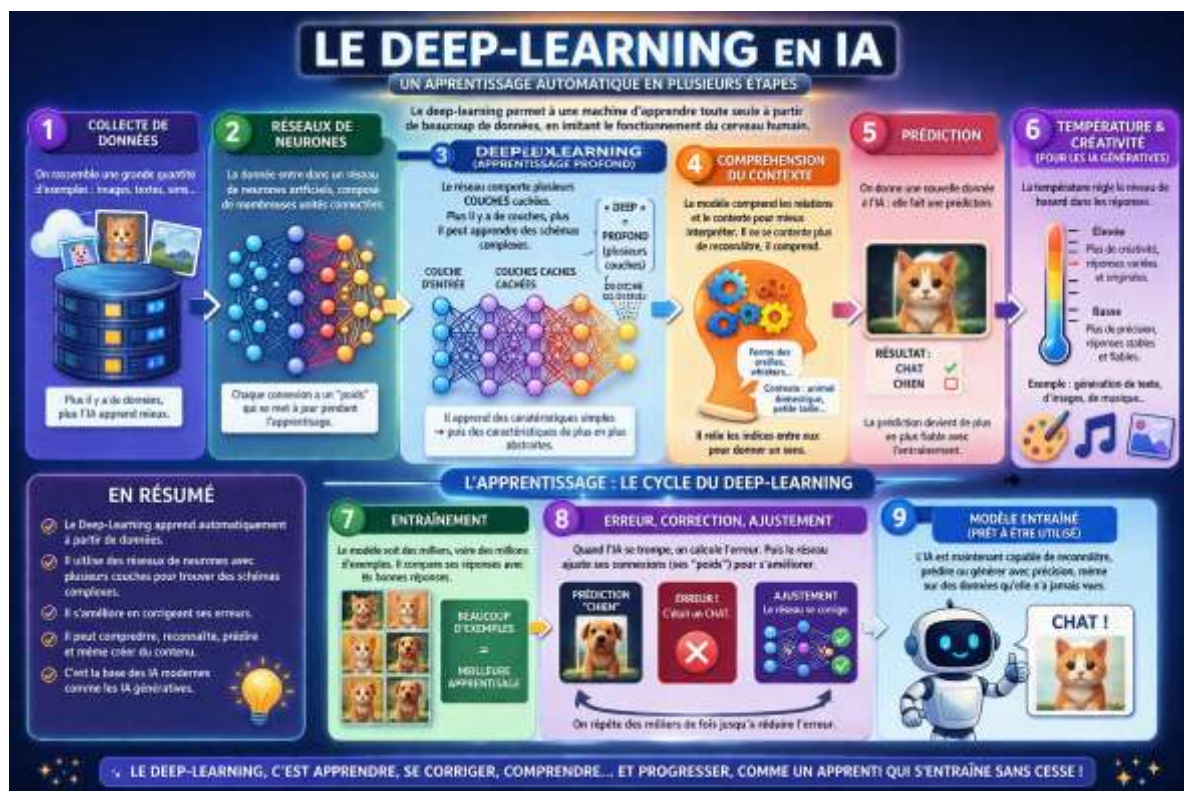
LE DEEP-LEARNING EN IA

UN APPRENTISSAGE AUTOMATIQUE EN PLUSIEURS ÉTAPES

Le deep-learning permet à une machine d'apprendre toute seule à partir de beaucoup de données, en imitant le fonctionnement du cerveau humain.

1 COLLECTE DE DONNÉES

On rassemble une grande quantité d'exemples : images, textes, sons...

Plus il y a de données, plus l'IA apprend mieux.

2 RÉSEAUX DE NEURONES

La donnée entre dans un réseau de neurones artificiels, composé de nombreuses unités connectées.

Chaque connexion a un "poids" qui se met à jour pendant l'apprentissage.

3 DEEP LEARNING (APPRENTISSAGE PROFOND)

Le réseau comporte plusieurs COUCHES cachées. Plus il y a de couches, plus il peut apprendre des schémas complexes.

« DEEP » = PROFOND (plusieurs couches)

COUCHE D'ENTRÉE

COUCHES CACHÉES

COUCHE DE SORTIE

Il apprend des caractéristiques simples → puis des caractéristiques de plus en plus abstraites.

4 COMPRÉHENSION DU CONTEXTE

Le modèle comprend les relations et le contexte pour mieux interpréter. Il ne se contente plus de reconnaître, il comprend.

Forme des oreilles, vibrisses...

Contexte : animal domestique, petite taille...

Il relie les indices entre eux pour donner un sens.

5 PRÉDICTION

On donne une nouvelle donnée à l'IA : elle fait une prédiction.

RÉSULTAT :
CHAT
CHIEN

La prédiction devient de plus en plus fiable avec l'entraînement.

6 TEMPÉRATURE & CRÉATIVITÉ (POUR LES IA GÉNÉRATIVES)

La température règle le niveau de hasard dans les réponses.

Élevée
Plus de créativité, réponses variées et originales.

Basse
Plus de précision, réponses stables et fiables.

Exemple : génération de texte, d'images, de musique...

EN RÉSUMÉ

Le Deep-Learning apprend automatiquement à partir de données.

Il utilise des réseaux de neurones avec plusieurs couches pour trouver des schémas complexes.

Il s'améliore en corrigeant ses erreurs.

Il peut comprendre, reconnaître, prédire et même créer du contenu.

C'est la base des IA modernes comme les IA génératives.

L'APPRENTISSAGE : LE CYCLE DU DEEP-LEARNING

7 ENTRAÎNEMENT

Le modèle voit des milliers, voire des millions d'exemples. Il compare ses réponses avec les bonnes réponses.

BEAUCOUP D'EXEMPLES = MEILLEURE APPRENTISSAGE

8 ERREUR, CORRECTION, AJUSTEMENT

Quand l'IA se trompe, on calcule l'erreur. Puis le réseau ajuste ses connexions (ses "poids") pour s'améliorer.

PRÉDICTION "CHIEN"

ERREUR ! C'était un CHAT.

AJUSTEMENT Le réseau se corrige.

On répète des milliers de fois jusqu'à réduire l'erreur.

9 MODÈLE ENTRAÎNÉ (PRÊT À ÊTRE UTILISÉ)

L'IA est maintenant capable de reconnaître, prédire ou générer avec précision, même sur des données qu'elle n'a jamais vues.

CHAT !

LE DEEP-LEARNING, C'EST APPRENDRE, SE CORRIGER, COMPRENDRE... ET PROGRESSER, COMME UN APPRENTI QUI S'ENTRAÎNE SANS CESSE !